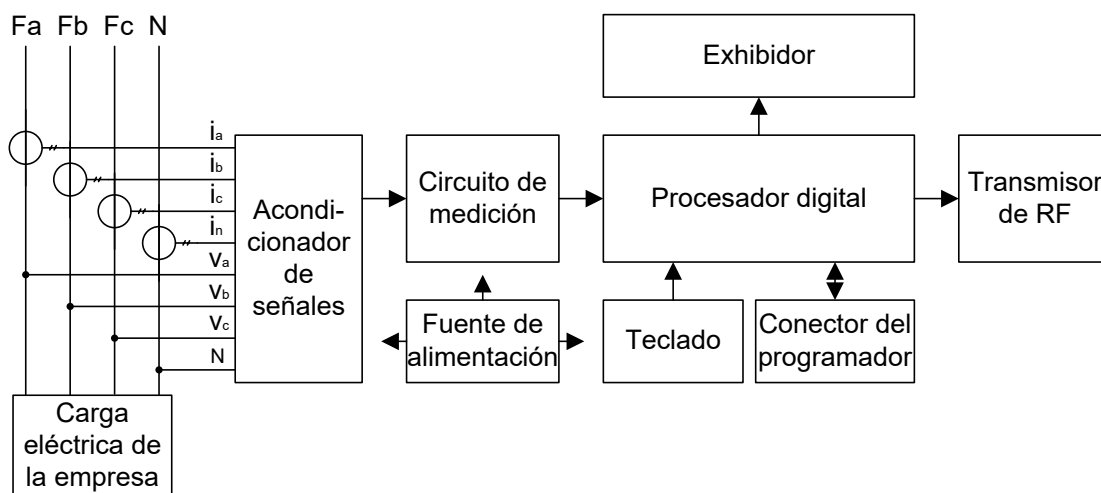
Fa Fb Fc N

$i_a$
$i_b$
$i_c$
$i_n$
$v_a$
$v_b$
$v_c$
N

Acondicionador de señales

Circuito de medición

Fuente de alimentación

Exhibidor

Procesador digital

Teclado

Conector del programador

Transmisor de RF

Carga eléctrica de la empresa